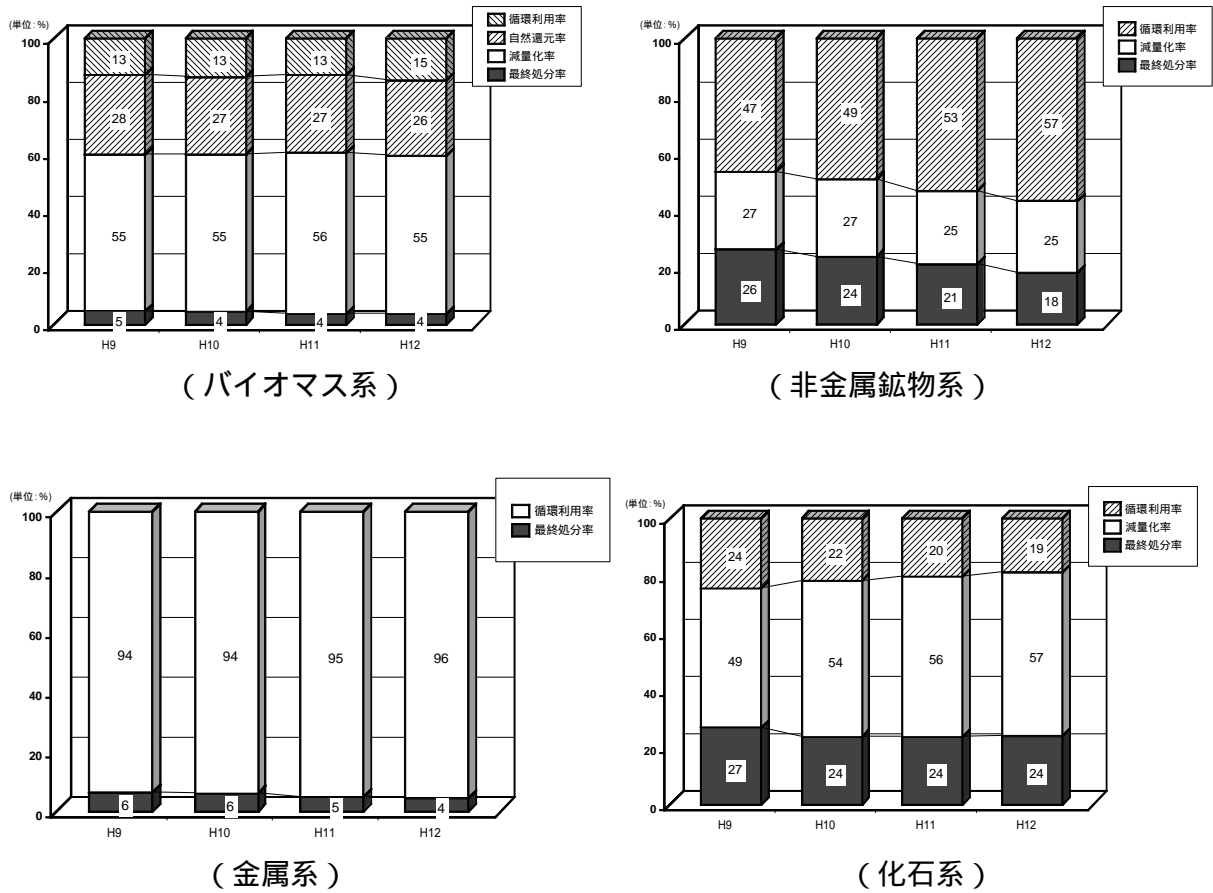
(単位: %)

循環利用率
自然還元率
減量化率
最終処分率

100
80
60
40
20
0

| | H9 | H10 | H11 | H12 |
|---|---|---|---|---|
| 循環利用率 | 13 | 13 | 13 | 15 |
| 自然還元率 | 28 | 27 | 27 | 26 |
| 減量化率 | 55 | 55 | 56 | 55 |
| 最終処分率 | 5 | 4 | 4 | 4 |

(バイオマス系)

(単位: %)

循環利用率
減量化率
最終処分率

100
80
60
40
20
0

| | H9 | H10 | H11 | H12 |
|---|---|---|---|---|
| 循環利用率 | 47 | 49 | 53 | 57 |
| 減量化率 | 27 | 27 | 25 | 25 |
| 最終処分率 | 26 | 24 | 21 | 18 |

(非金属鉱物系)

(単位: %)

循環利用率
最終処分率

100
80
60
40
20
0

| | H9 | H10 | H11 | H12 |
|---|---|---|---|---|
| 循環利用率 | 94 | 94 | 95 | 96 |
| 最終処分率 | 6 | 6 | 5 | 4 |

(金属系)

(単位: %)

循環利用率
減量化率
最終処分率

100
80
60
40
20
0

| | H9 | H10 | H11 | H12 |
|---|---|---|---|---|
| 循環利用率 | 24 | 22 | 20 | 19 |
| 減量化率 | 49 | 54 | 56 | 57 |
| 最終処分率 | 27 | 24 | 24 | 24 |

(化石系)